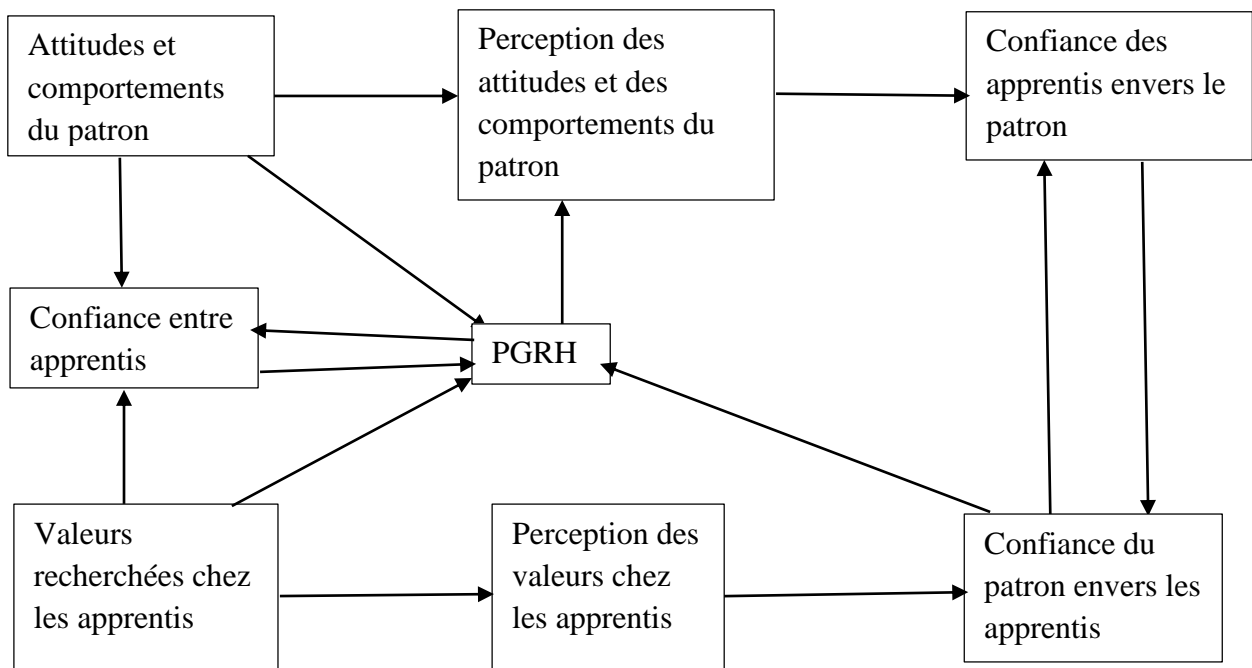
Attitudes et comportements du patron

Perception des attitudes et des comportements du patron

Confiance des apprentis envers le patron

Confiance entre apprentis

PGRH

Valeurs recherchées chez les apprentis

Perception des valeurs chez les apprentis

Confiance du patron envers les apprentis